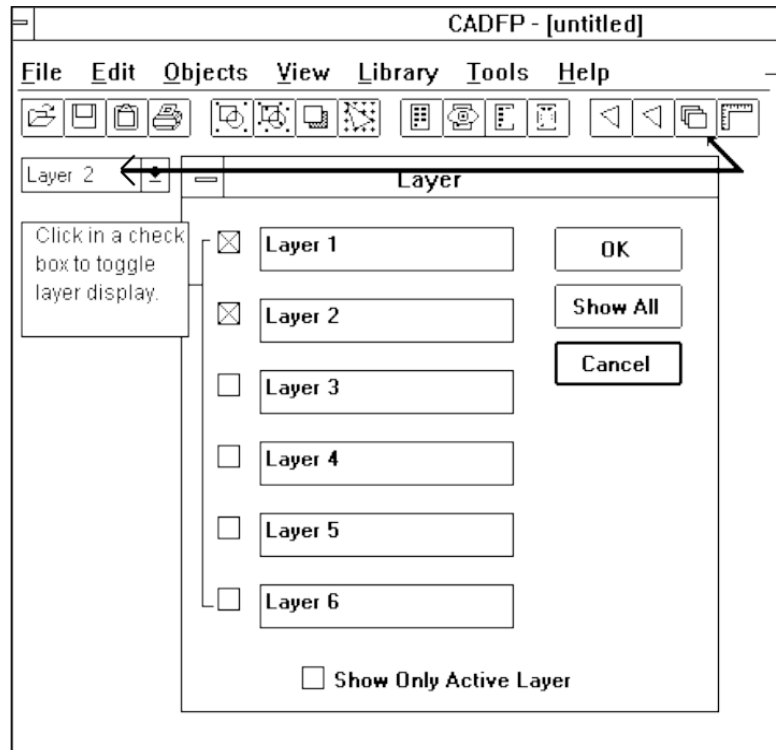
CADFP - [untitled]

File Edit Objects View Library Tools Help

Layer 2

Layer

Click in a check box to toggle layer display.

☒ Layer 1
☒ Layer 2
☐ Layer 3
☐ Layer 4
☐ Layer 5
☐ Layer 6

OK

Show All

Cancel

☐ Show Only Active Layer